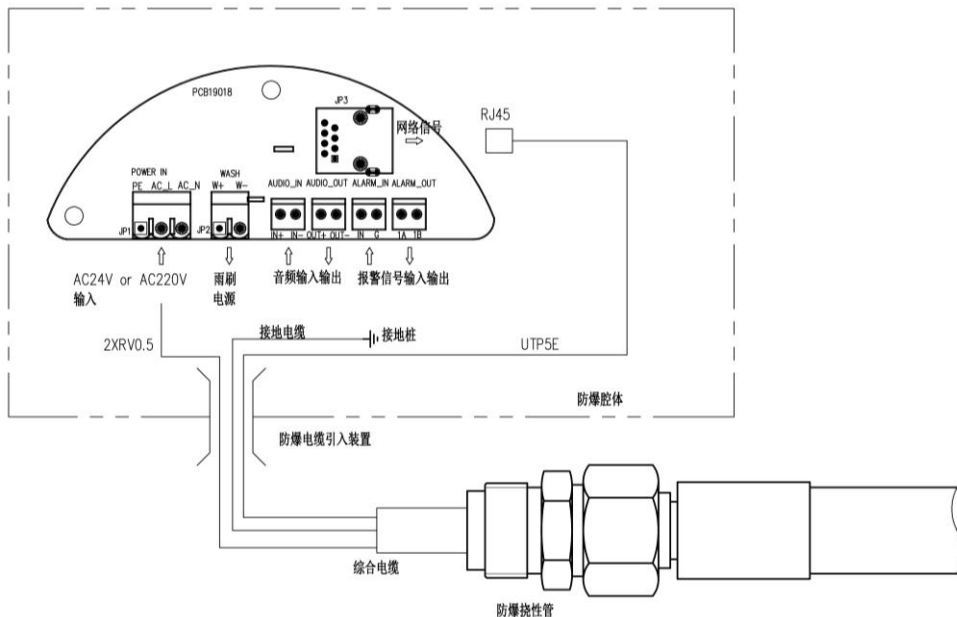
PCB19018

JP3

网络信号

RJ45

POWER IN

PE AC_L AC_N

JP1

WASH

W+ W-

JP2

AUDIO_IN AUDIO_OUT ALARM_IN ALARM_OUT

IN+ IN- OUT+ OUT- IN G 1A 1B

AC24V or AC220V 输入

雨刷 电源

音频输入输出

报警信号输入输出

接地电缆

接地桩

2XRV0.5

UTP5E

防爆腔体

防爆电缆引入装置

综合电缆

防爆挠性管